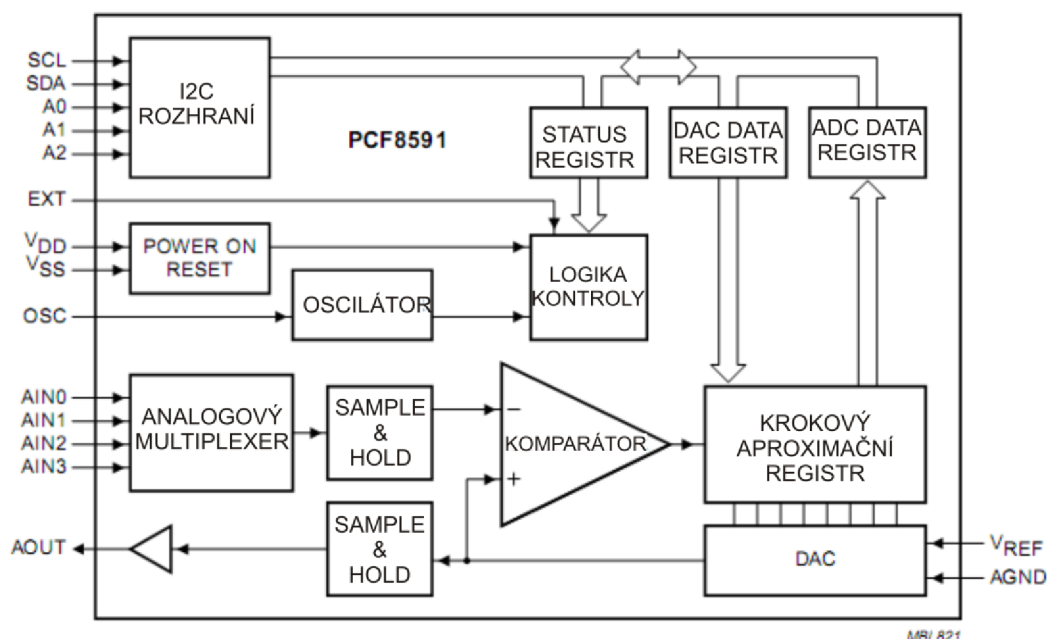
SCL
SDA
A0
A1
A2
I2C ROZHRANÍ
PCF8591
STATUS REGISTR
DAC DATA REGISTR
ADC DATA REGISTR
EXT
$V_{DD}$
$V_{SS}$
POWER ON RESET
LOGIKA KONTROLY
OSC
OSCILÁTOR
AIN0
AIN1
AIN2
AIN3
ANALOGOVÝ MULTIPLEXER
SAMPLE & HOLD
−
+
KOMPARÁTOR
KROKOVÝ APROXIMAČNÍ REGISTR
AOUT
SAMPLE & HOLD
DAC
$V_{REF}$
AGND
MBL821